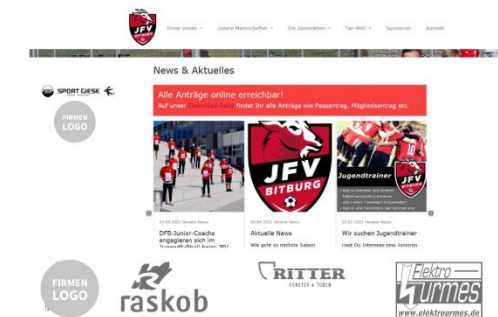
JFV BITBURG

Unser Verein Unsere Mannschaften Die Spielstätten Fan-Welt Sponsoren Kontakt

News & Aktuelles

SPORT GIESE

FIRMEN LOGO

Alle Anträge online erreichbar!

Auf unser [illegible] findet Ihr alle Anträge wie Passantrag, Mitgliedsantrag etc.

JFV BITBURG

Jugendtrainer

04.05.2021 Vereins-News

DFB-Junior-Coachs engagieren sich im Jugendfußball beim JFV

20.04.2021 Vereins-News

Aktuelle News

Wir gehen in die nächste Saison

15.03.2021 Vereins-News

Wir suchen Jugendtrainer

Hast Du Interesse eine Junioren-

FIRMEN LOGO

raskob

RITTER FENSTER & TÜREN

Elektro Turmes www.elektroturmes.de